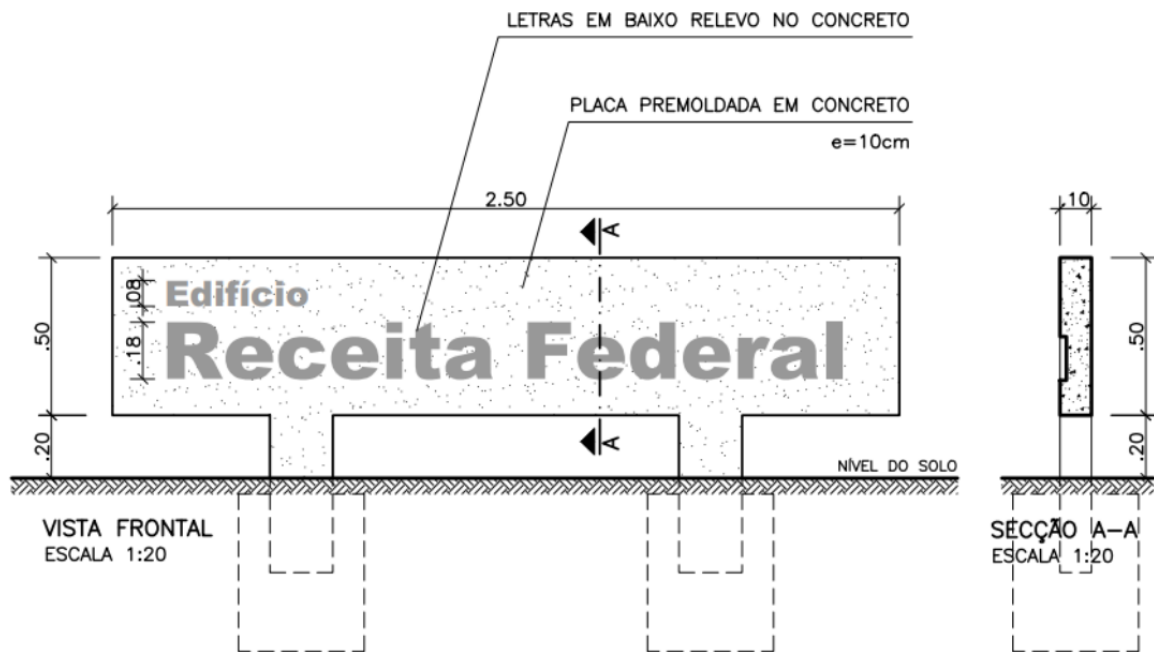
LETRAS EM BAIXO RELEVO NO CONCRETO

PLACA PREMOLDADA EM CONCRETO
e=10cm

2.50

A

.08
.18
.50

Edifício
Receita Federal

.20

A

NÍVEL DO SOLO

VISTA FRONTAL
ESCALA 1:20

10

.50

.20

SECÇÃO A–A
ESCALA 1:20